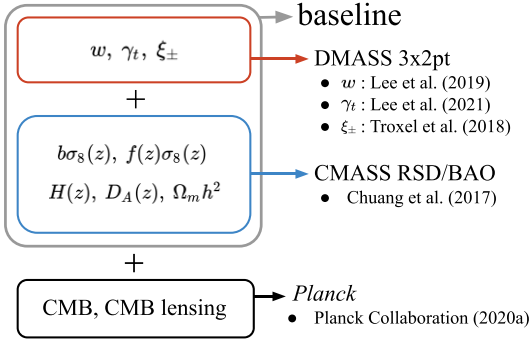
baseline

$w,\ \gamma_t,\ \xi_{\pm}$

DMASS 3x2pt
- $w$ : Lee et al. (2019)
- $\gamma_t$ : Lee et al. (2021)
- $\xi_{\pm}$ : Troxel et al. (2018)

+

$b\sigma_8(z),\ f(z)\sigma_8(z)$
$H(z),\ D_A(z),\ \Omega_m h^2$

CMASS RSD/BAO
- Chuang et al. (2017)

+

CMB, CMB lensing

*Planck*
- Planck Collaboration (2020a)